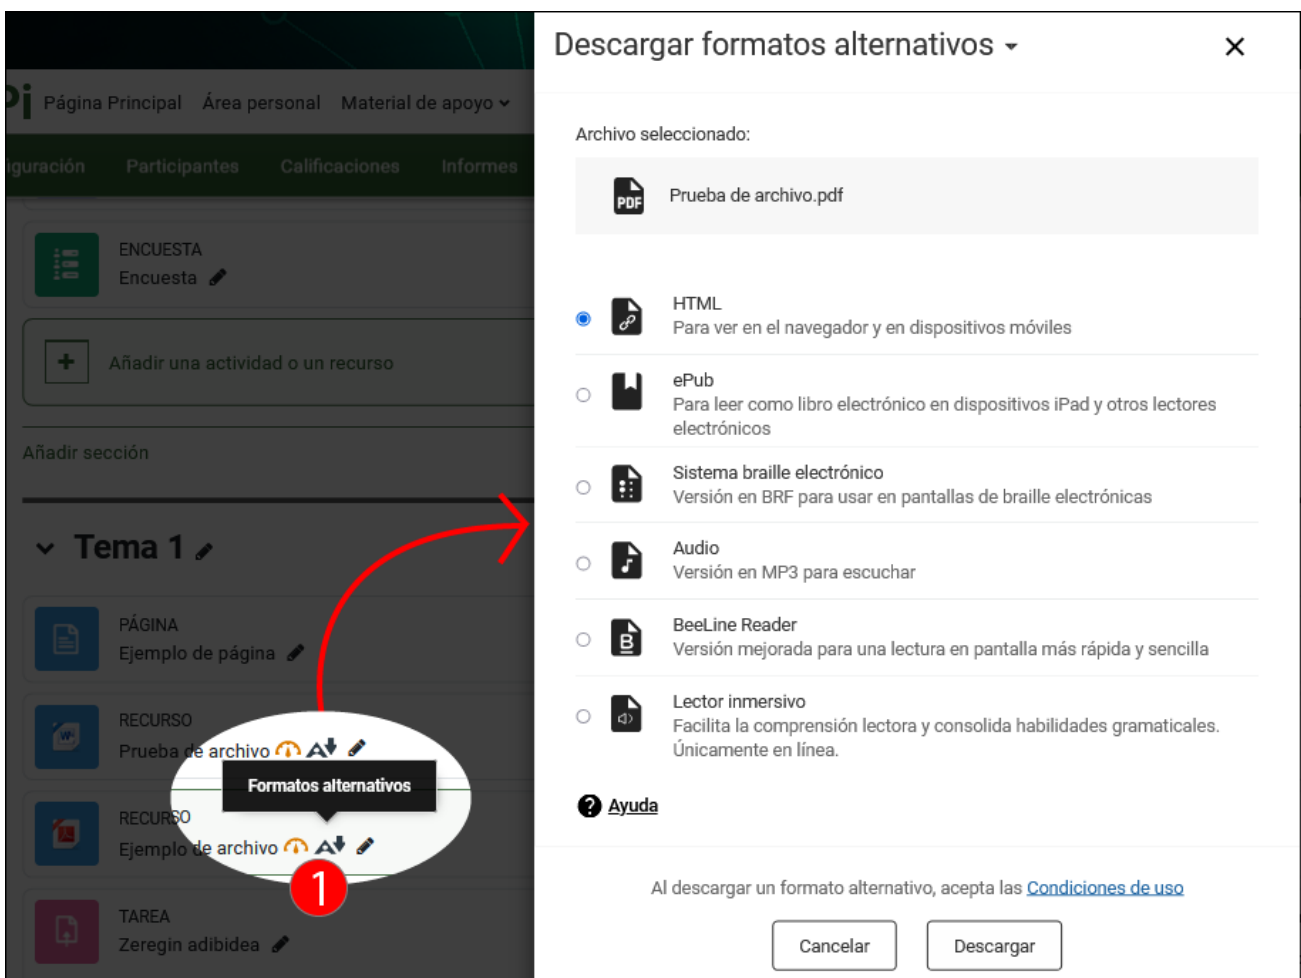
Página Principal Área personal Material de apoyo

iguración Participantes Calificaciones Informes

ENCUESTA
Encuesta

Añadir una actividad o un recurso

Añadir sección

Tema 1

PÁGINA
Ejemplo de página

RECURSO
Prueba de archivo

Formatos alternativos

RECURSO
Ejemplo de archivo

1

TAREA
Zeregin adibidea

Descargar formatos alternativos

Archivo seleccionado:

Prueba de archivo.pdf

HTML
Para ver en el navegador y en dispositivos móviles

ePub
Para leer como libro electrónico en dispositivos iPad y otros lectores electrónicos

Sistema braille electrónico
Versión en BRF para usar en pantallas de braille electrónicas

Audio
Versión en MP3 para escuchar

BeeLine Reader
Versión mejorada para una lectura en pantalla más rápida y sencilla

Lector inmersivo
Facilita la comprensión lectora y consolida habilidades gramaticales. Únicamente en línea.

Ayuda

Al descargar un formato alternativo, acepta las Condiciones de uso

Cancelar Descargar